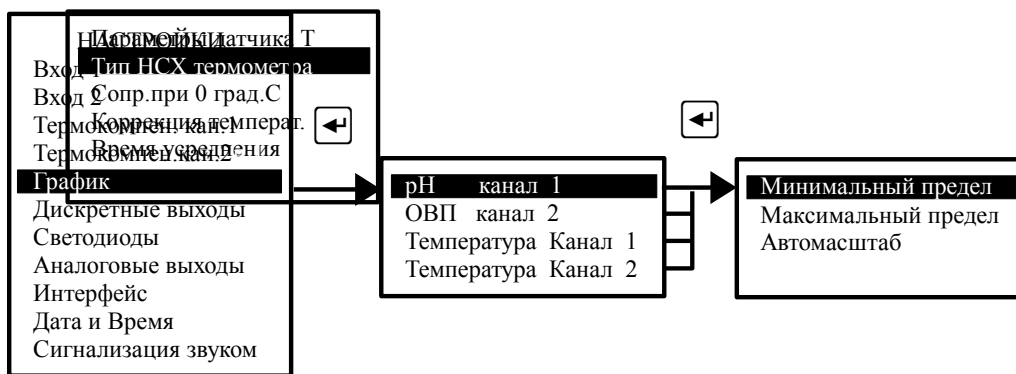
Настройки
Вход 1
Вход 2
Термокомпен. кан.1
Термокомпен.кан.2
График
Дискретные выходы
Светодиоды
Аналоговые выходы
Интерфейс
Дата и Время
Сигнализация звуком

Параметры датчика Т
Тип НСХ термометра
Сопр.при 0 град.С
Коррекция температ.
Время усреднения

pH канал 1
ОВП канал 2
Температура Канал 1
Температура Канал 2

Минимальный предел
Максимальный предел
Автомасштаб